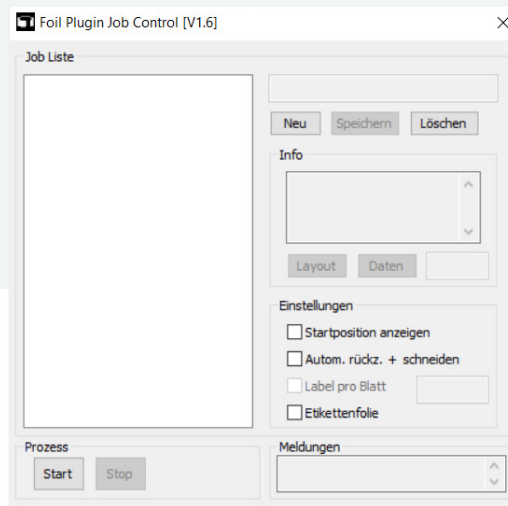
Foil Plugin Job Control [V1.6]

×

Job Liste

Neu
Speichern
Löschen

Info

Layout
Daten

Einstellungen

Startposition anzeigen
Autom. rückz. + schneiden
Label pro Blatt
Etikettenfolie

Prozess

Start
Stop

Meldungen